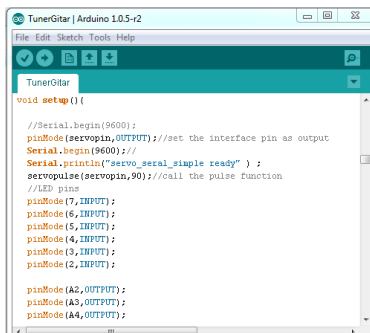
TunerGitar | Arduino 1.0.5-r2

File Edit Sketch Tools Help

TunerGitar

void setup(){

//Serial.begin(9600);
pinMode(servopin,OUTPUT);//set the interface pin as output
Serial.begin(9600);//
Serial.println("servo_seral_simple ready" ) ;
servopulse(servopin,90);//call the pulse function
//LED pins
pinMode(7,INPUT);
pinMode(6,INPUT);
pinMode(5,INPUT);
pinMode(4,INPUT);
pinMode(3,INPUT);
pinMode(2,INPUT);

pinMode(A2,OUTPUT);
pinMode(A3,OUTPUT);
pinMode(A4,OUTPUT);